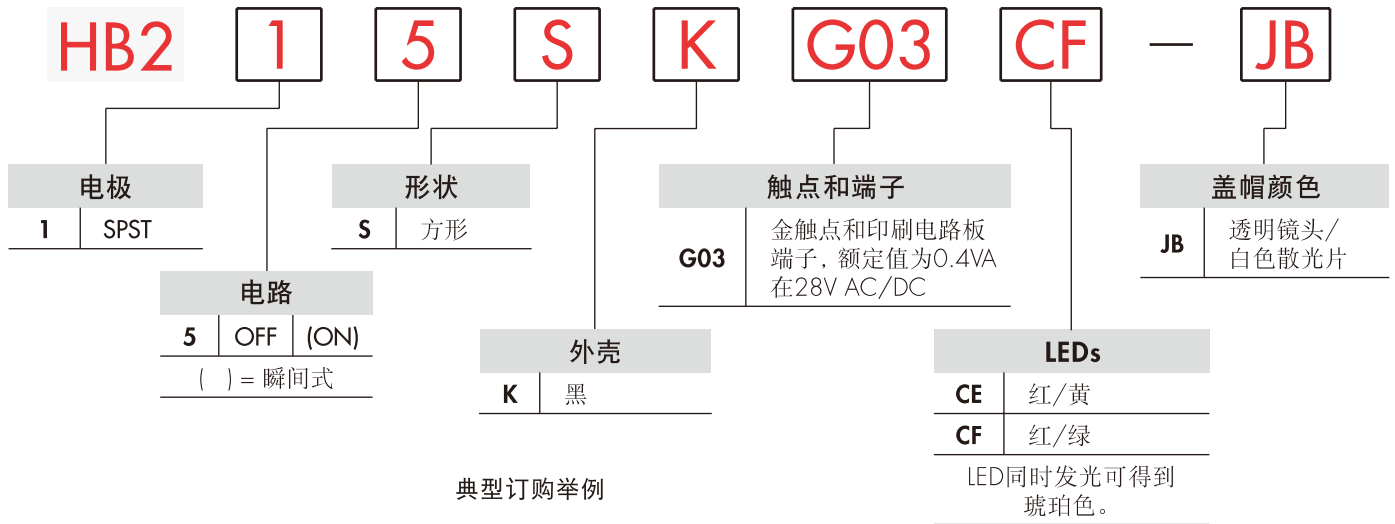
HB2 1 5 S K G03 CF — JB

电极

| 1 | SPST |
|---|---|

电路

| 5 | OFF | (ON) |
|---|---|---|

( ) = 瞬间式

形状

| S | 方形 |
|---|---|

外壳

| K | 黑 |
|---|---|

触点和端子

| G03 | 金触点和印刷电路板端子，额定值为0.4VA在28V AC/DC |
|---|---|

LEDs

| CE | 红/黄 |
|---|---|
| CF | 红/绿 |

LED同时发光可得到琥珀色。

盖帽颜色

| JB | 透明镜头/白色散光片 |
|---|---|

典型订购举例